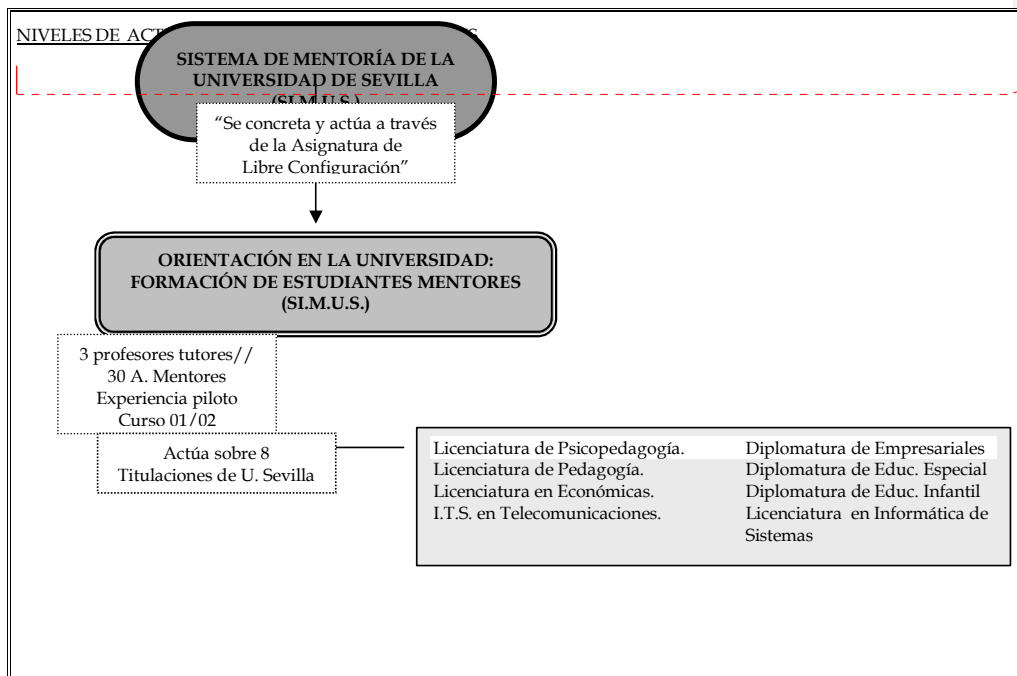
NIVELES DE ACT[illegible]

SISTEMA DE MENTORÍA DE LA UNIVERSIDAD DE SEVILLA (SI.M.U.S.)

"Se concreta y actúa a través de la Asignatura de Libre Configuración"

ORIENTACIÓN EN LA UNIVERSIDAD: FORMACIÓN DE ESTUDIANTES MENTORES (SI.M.U.S.)

3 profesores tutores// 30 A. Mentores Experiencia piloto Curso 01/02

Actúa sobre 8 Titulaciones de U. Sevilla

Licenciatura de Psicopedagogía.
Licenciatura de Pedagogía.
Licenciatura en Económicas.
I.T.S. en Telecomunicaciones.

Diplomatura de Empresariales
Diplomatura de Educ. Especial
Diplomatura de Educ. Infantil
Licenciatura en Informática de Sistemas